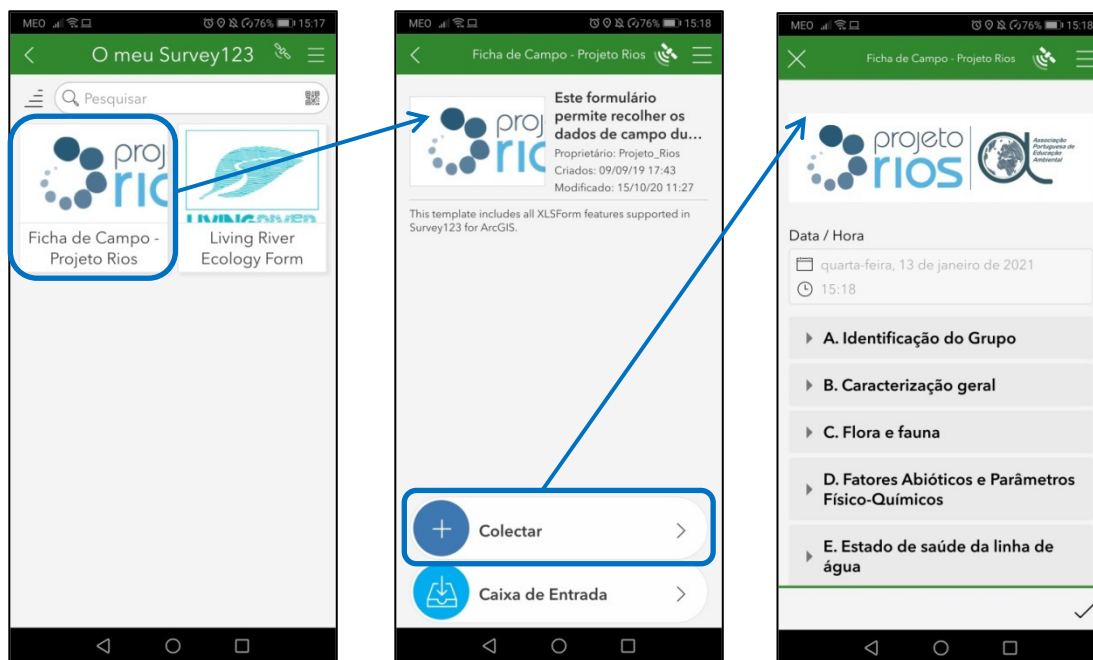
MEO 76% 15:17

O meu Survey123

Pesquisar

projeto rios

Ficha de Campo - Projeto Rios

LIVING RIVER

Living River Ecology Form

MEO 76% 15:18

Ficha de Campo - Projeto Rios

projeto rios

Este formulário permite recolher os dados de campo du...

Proprietário: Projeto_Rios
Criados: 09/09/19 17:43
Modificado: 15/10/20 11:27

This template includes all XLSForm features supported in Survey123 for ArcGIS.

Colectar

Caixa de Entrada

MEO 76% 15:18

Ficha de Campo - Projeto Rios

projeto rios

Associação Portuguesa de Educação Ambiental

Data / Hora

quarta-feira, 13 de janeiro de 2021

15:18

A. Identificação do Grupo

B. Caracterização geral

C. Flora e fauna

D. Fatores Abióticos e Parâmetros Físico-Químicos

E. Estado de saúde da linha de água